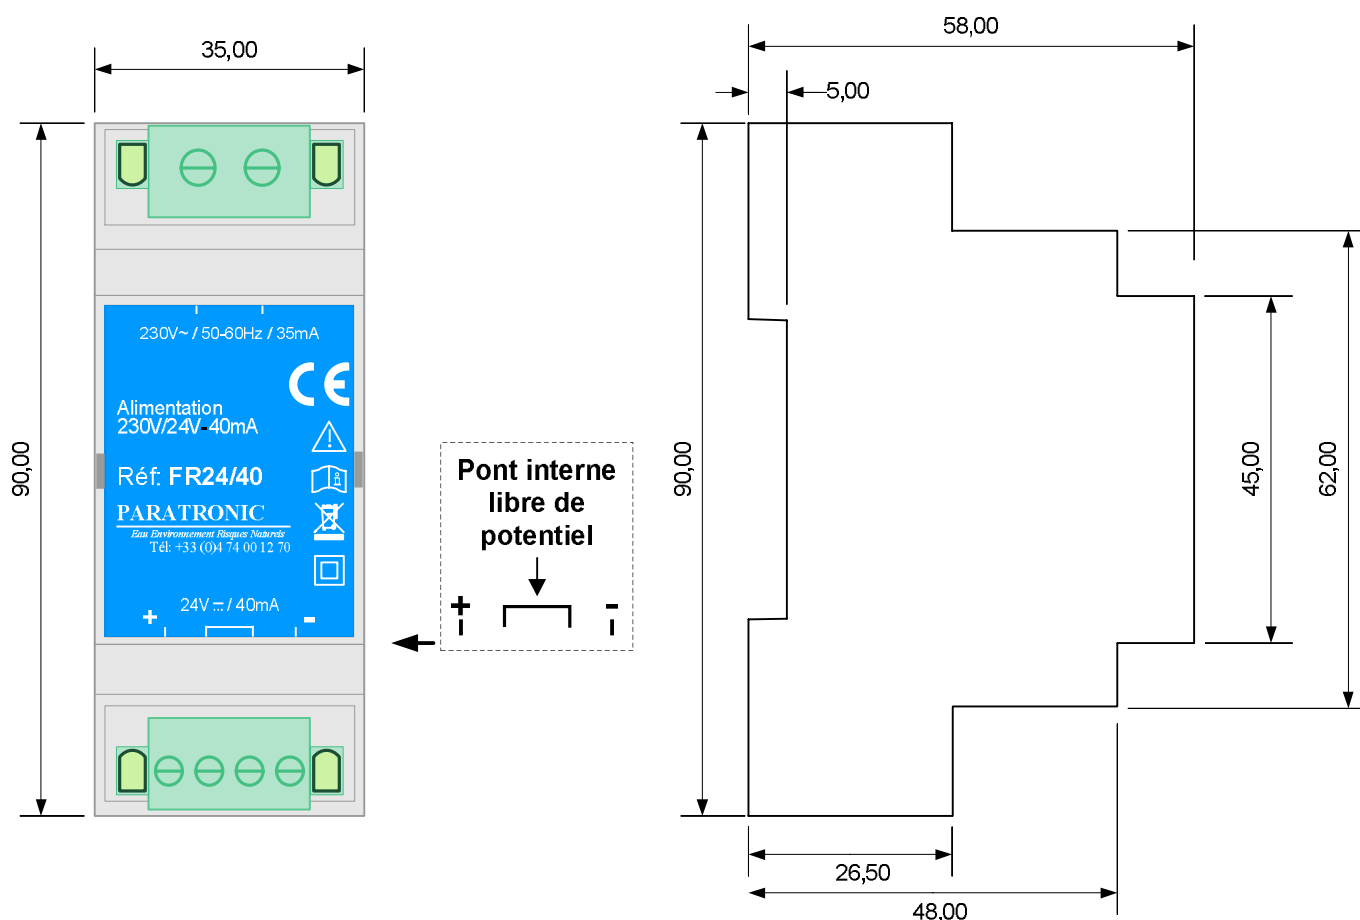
35,00

90,00

230V~ / 50-60Hz / 35mA

CE

Alimentation
230V/24V-40mA

Réf: FR24/40

PARATRONIC
Eau Environnement Risques Naturels
Tél: +33 (0)4 74 00 12 70

24V ⎓ / 40mA

+ -

Pont interne libre de potentiel

+ -

58,00

5,00

90,00

45,00

62,00

26,50

48,00